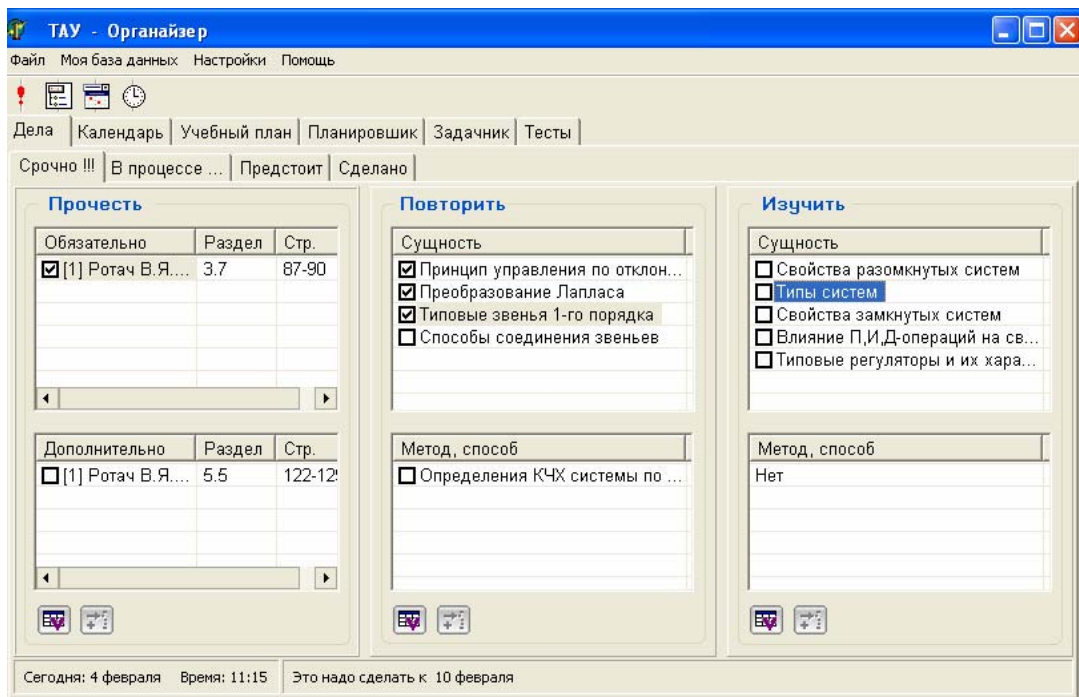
ТАУ - Органайзер

Файл Моя база данных Настройки Помощь

Дела | Календарь | Учебный план | Планировщик | Задачник | Тесты

Срочно !!! | В процессе ... | Предстоит | Сделано

Прочесть

| Обязательно | Раздел | Стр. |
|---|---|---|
| ☑ [1] Ротач В.Я.... | 3.7 | 87-90 |

| Дополнительно | Раздел | Стр. |
|---|---|---|
| ☐ [1] Ротач В.Я.... | 5.5 | 122-12 |

Повторить

| Сущность |
|---|
| ☑ Принцип управления по отклон... |
| ☑ Преобразование Лапласа |
| ☑ Типовые звенья 1-го порядка |
| ☐ Способы соединения звеньев |

| Метод, способ |
|---|
| ☐ Определения КЧХ системы по ... |

Изучить

| Сущность |
|---|
| ☐ Свойства разомкнутых систем |
| ☐ Типы систем |
| ☐ Свойства замкнутых систем |
| ☐ Влияние П,И,Д-операций на св... |
| ☐ Типовые регуляторы и их хара... |

| Метод, способ |
|---|
| Нет |

Сегодня: 4 февраля Время: 11:15 | Это надо сделать к 10 февраля